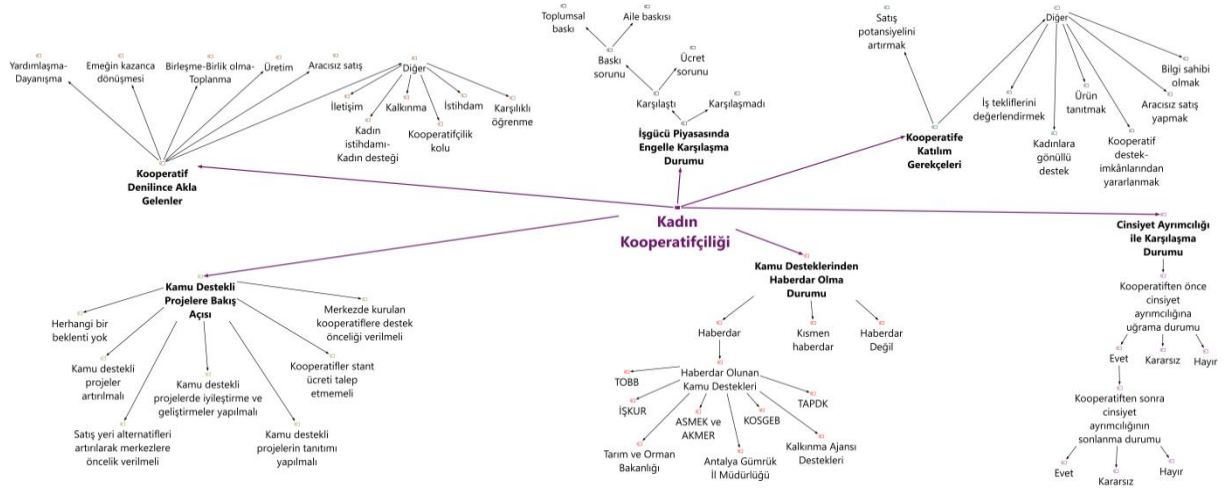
Kadın Kooperatifçiliği

Kooperatif Denilince Akla Gelenler

Yardımlaşma-Dayanışma

Emeğin kazanca dönüşmesi

Birleşme-Birlik olma-Toplanma

Üretim

Aracısız satış

Diğer

İletişim

Kadın istihdamı-Kadın desteği

Kalkınma

Kooperatifçilik kolu

İstihdam

Karşılıklı öğrenme

İşgücü Piyasasında Engelle Karşılaşma Durumu

Karşılaştı

Karşılaşmadı

Baskı sorunu

Ücret sorunu

Toplumsal baskı

Aile baskısı

Kooperatife Katılım Gerekçeleri

Satış potansiyelini artırmak

Diğer

İş tekliflerini değerlendirmek

Kadınlara gönüllü destek

Ürün tanıtmak

Kooperatif destek-imkânlarından yararlanmak

Aracısız satış yapmak

Bilgi sahibi olmak

Cinsiyet Ayrımcılığı ile Karşılaşma Durumu

Kooperatiften önce cinsiyet ayrımcılığına uğrama durumu

Evet

Kararsız

Hayır

Kooperatiften sonra cinsiyet ayrımcılığının sonlanma durumu

Evet

Kararsız

Hayır

Kamu Destekli Projelere Bakış Açısı

Herhangi bir beklenti yok

Kamu destekli projeler artırılmalı

Satış yeri alternatifleri artırılarak merkezlere öncelik verilmeli

Kamu destekli projelerde iyileştirme ve geliştirmeler yapılmalı

Kamu destekli projelerin tanıtımı yapılmalı

Kooperatifler stant ücreti talep etmemeli

Merkezde kurulan kooperatiflere destek önceliği verilmeli

Kamu Desteklerinden Haberdar Olma Durumu

Haberdar

Kısmen haberdar

Haberdar Değil

Haberdar Olunan Kamu Destekleri

TOBB

İŞKUR

ASMEK ve AKMER

KOSGEB

TAPDK

Tarım ve Orman Bakanlığı

Antalya Gümrük İl Müdürlüğü

Kalkınma Ajansı Destekleri